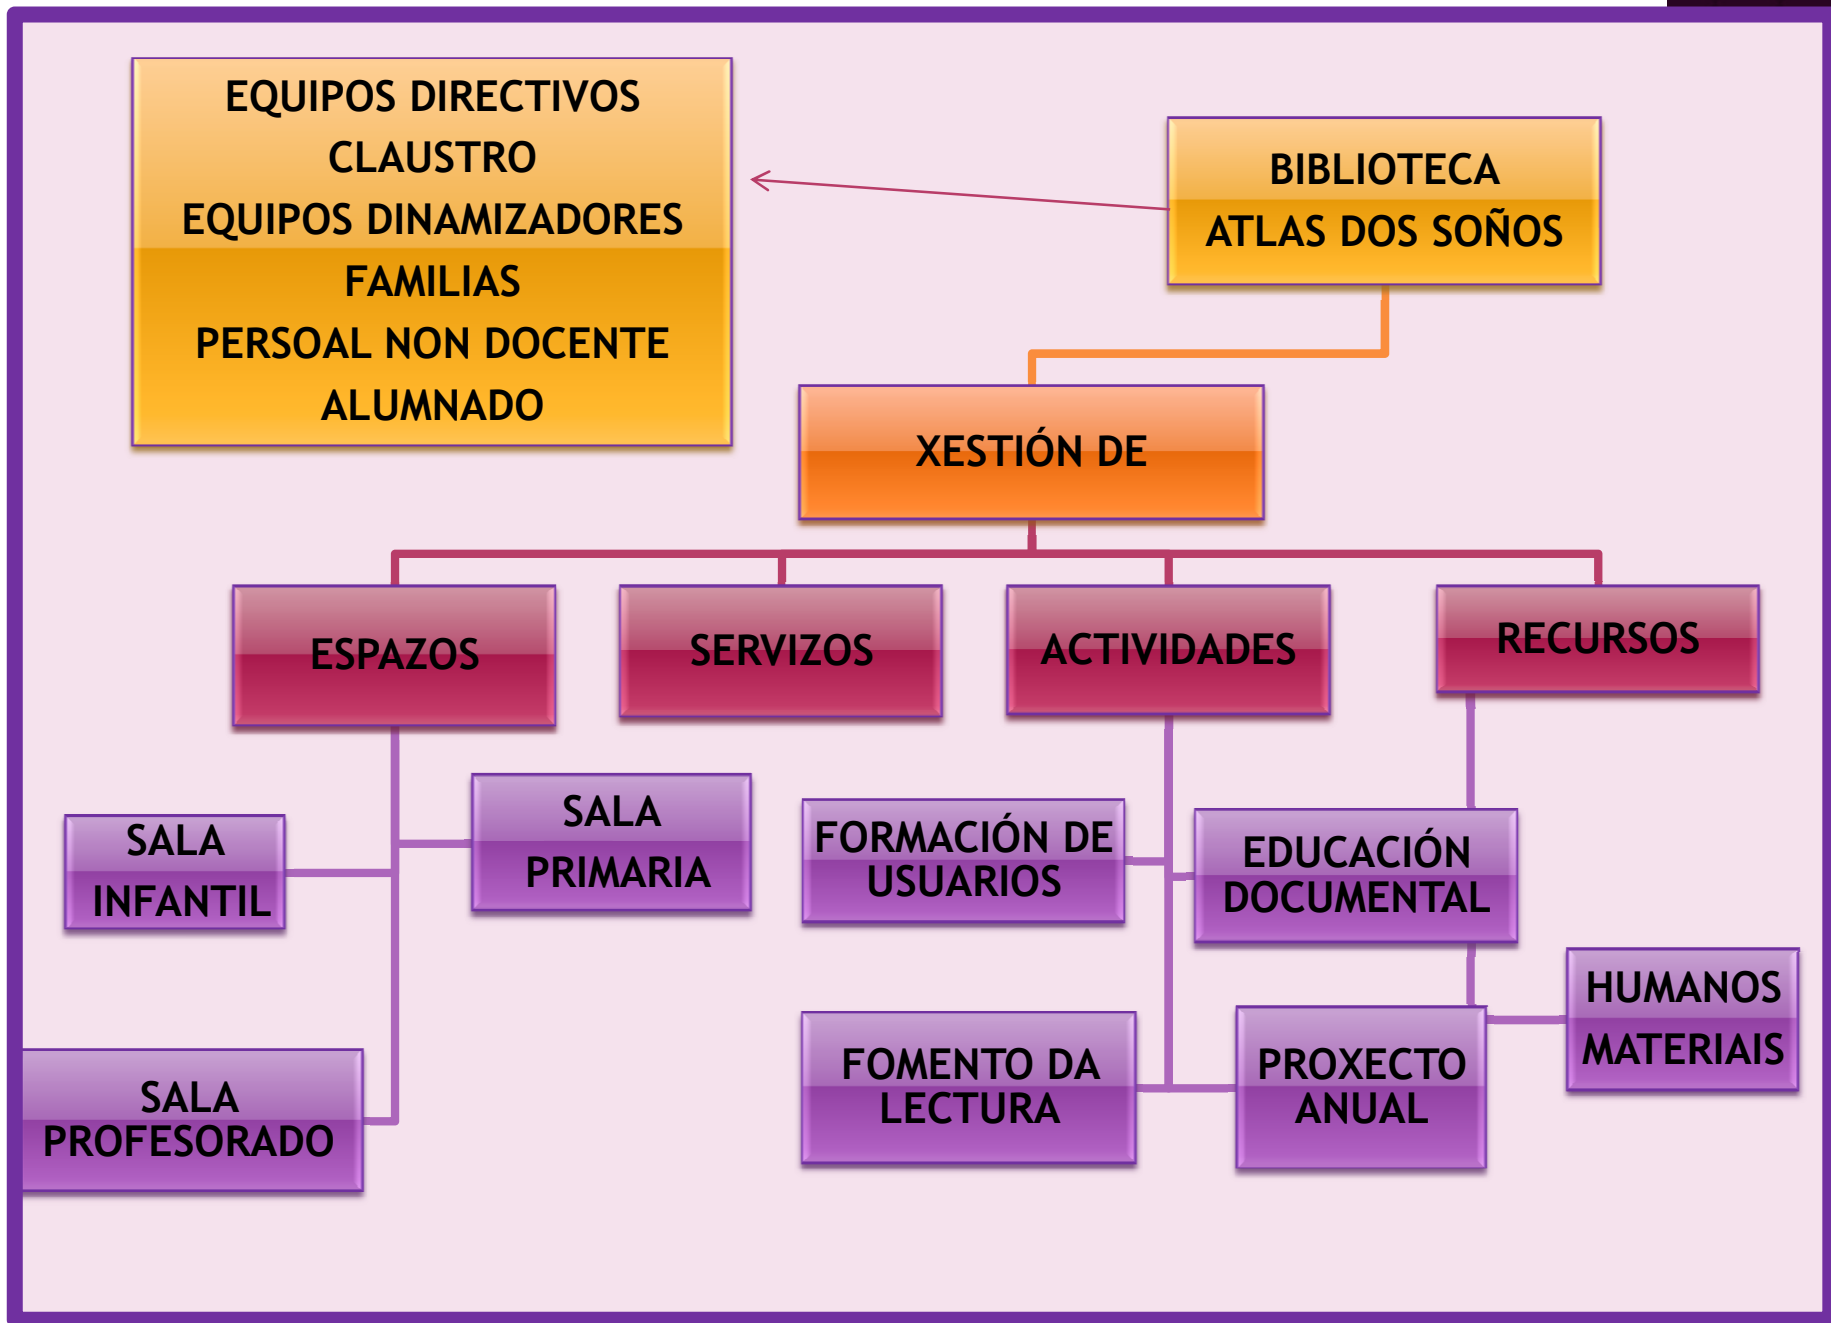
EQUIPOS DIRECTIVOS
CLAUSTRO
EQUIPOS DINAMIZADORES
FAMILIAS
PERSOAL NON DOCENTE
ALUMNADO

BIBLIOTECA
ATLAS DOS SOÑOS

XESTIÓN DE

ESPAZOS

SERVIZOS

ACTIVIDADES

RECURSOS

SALA INFANTIL

SALA PRIMARIA

SALA PROFESORADO

FORMACIÓN DE USUARIOS

EDUCACIÓN DOCUMENTAL

FOMENTO DA LECTURA

PROXECTO ANUAL

HUMANOS
MATERIAIS